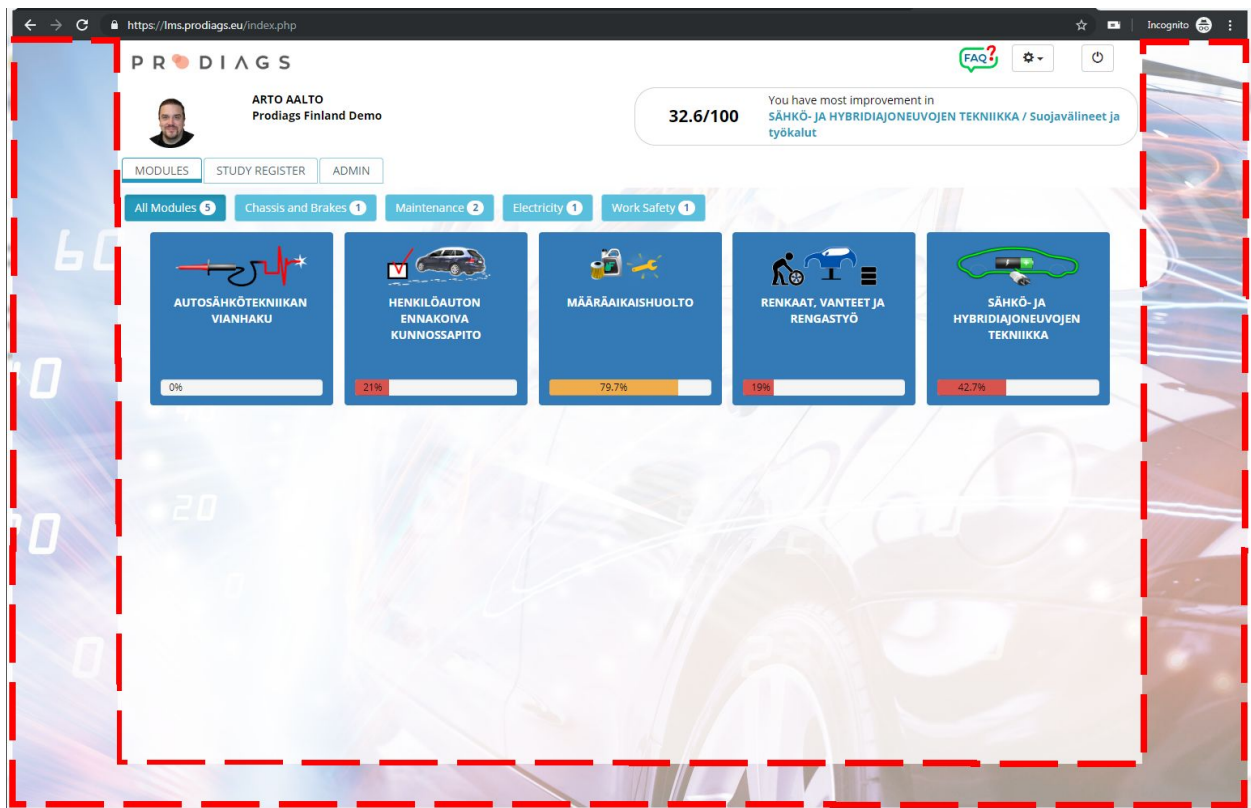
https://lms.prodiags.eu/index.php

Incognito

PRODIAGS

FAQ?

ARTO AALTO
Prodiags Finland Demo

32.6/100

You have most improvement in
SÄHKÖ- JA HYBRIDIAJONEUVOJEN TEKNIIKKA / Suojavälineet ja työkalut

MODULES | STUDY REGISTER | ADMIN

All Modules 5 | Chassis and Brakes 1 | Maintenance 2 | Electricity 1 | Work Safety 1

AUTOSÄHKÖTEKNIIKAN VIANHAKU
0%

HENKILÖAUTON ENNAKOIVA KUNNOSSAPITO
21%

MÄÄRÄAIKAISHUOLTO
79.7%

RENKAAT, VANTEET JA RENGASTYÖ
19%

SÄHKÖ- JA HYBRIDIAJONEUVOJEN TEKNIIKKA
42.7%